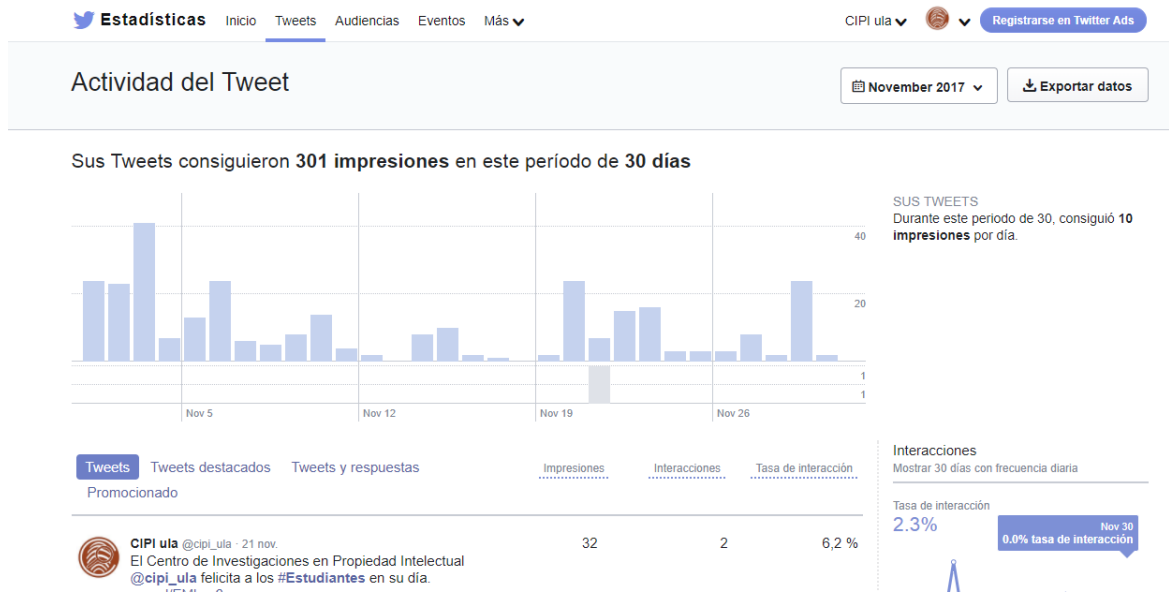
Estadísticas Inicio Tweets Audiencias Eventos Más

CIPI ula Registrarse en Twitter Ads

Actividad del Tweet

November 2017 Exportar datos

Sus Tweets consiguieron **301 impresiones** en este período de **30 días**

40
20
1
1

Nov 5 Nov 12 Nov 19 Nov 26

SUS TWEETS
Durante este período de 30, consiguió **10 impresiones** por día.

Tweets Tweets destacados Tweets y respuestas Promocionado

Impresiones Interacciones Tasa de interacción

CIPI ula @cipi_ula · 21 nov.
El Centro de Investigaciones en Propiedad Intelectual @cipi_ula felicita a los #Estudiantes en su día.

32 2 6,2 %

Interacciones
Mostrar 30 días con frecuencia diaria

Tasa de interacción
2.3%

Nov 30
0.0% tasa de interacción